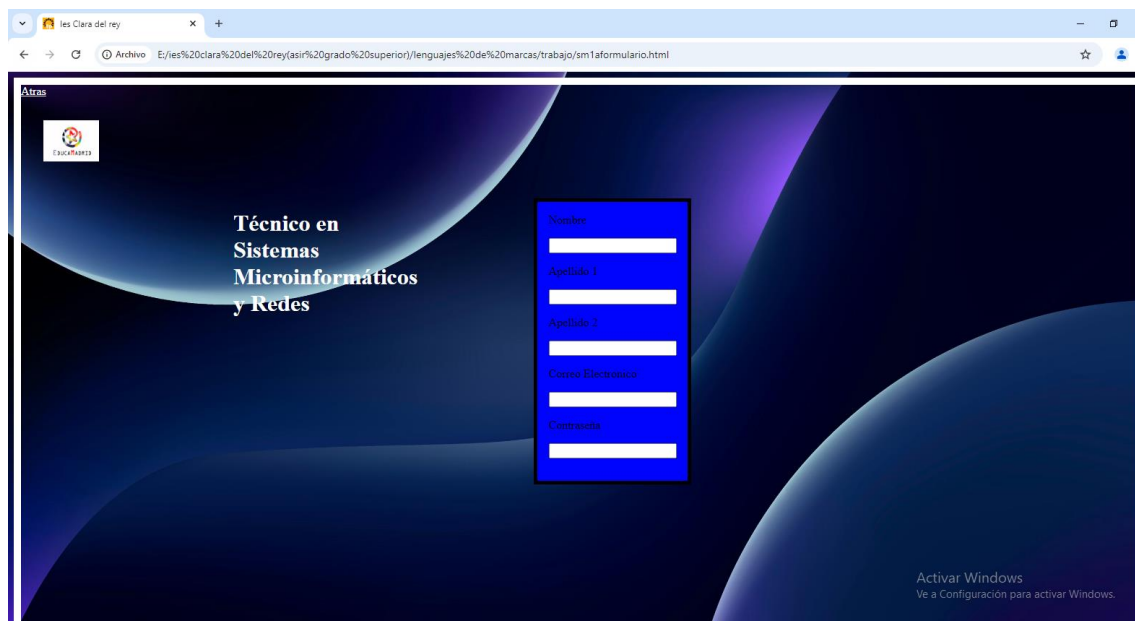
Ies Clara del rey

Archivo E:/ies%20clara%20del%20rey(asir%20grado%20superior)/lenguajes%20de%20marcas/trabajo/sm1aformulario.html

Atras

EducaMadrid

Técnico en Sistemas Microinformáticos y Redes

Nombre

Apellido 1

Apellido 2

Correo Electronico

Contraseña

Activar Windows
Ve a Configuración para activar Windows.